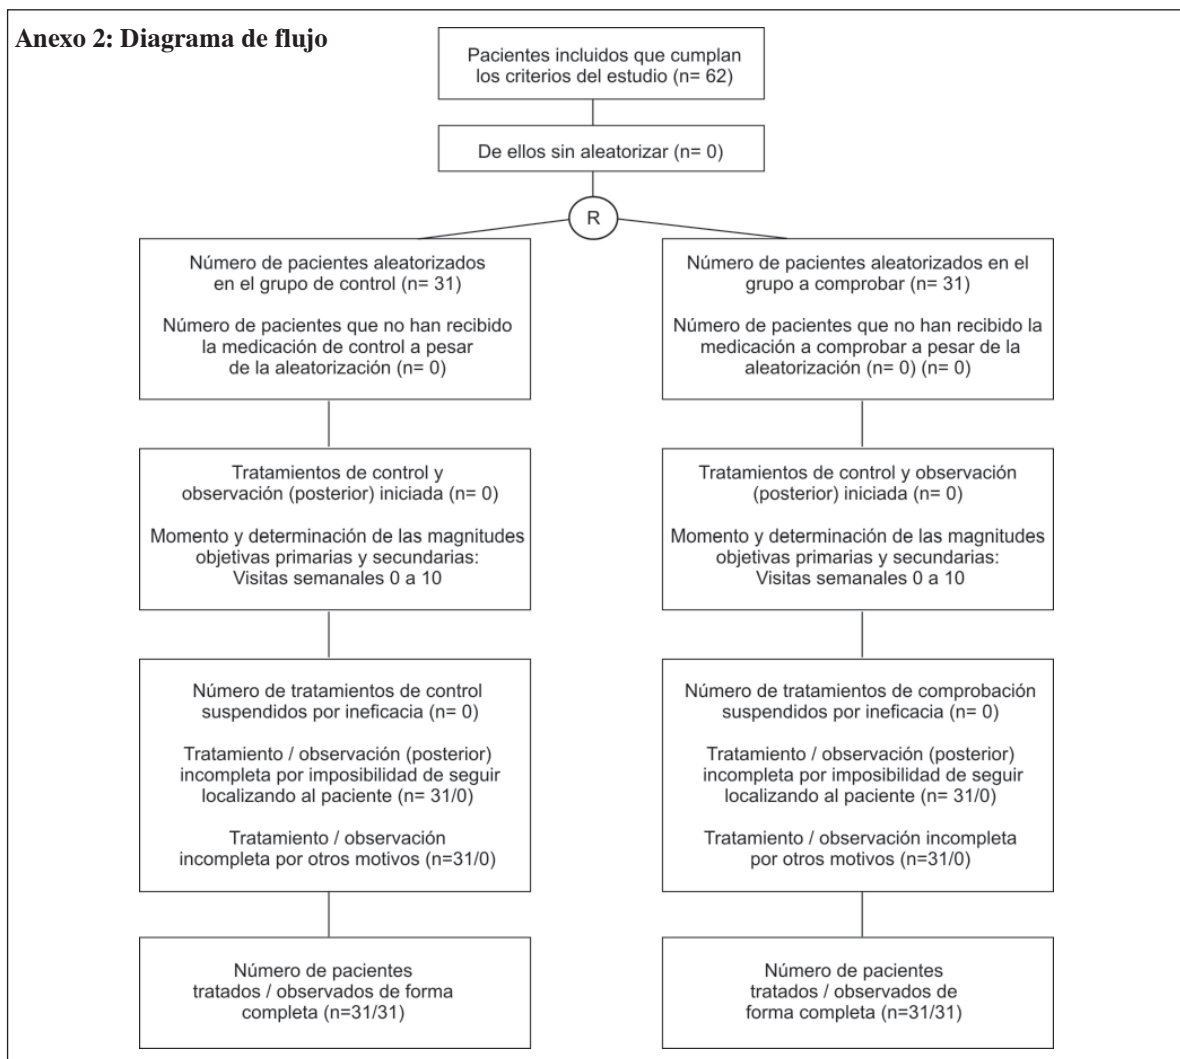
Anexo 2: Diagrama de flujo

Pacientes incluidos que cumplan los criterios del estudio (n= 62)

De ellos sin aleatorizar (n= 0)

R

Número de pacientes aleatorizados en el grupo de control (n= 31)

Número de pacientes que no han recibido la medicación de control a pesar de la aleatorización (n= 0)

Número de pacientes aleatorizados en el grupo a comprobar (n= 31)

Número de pacientes que no han recibido la medicación a comprobar a pesar de la aleatorización (n= 0) (n= 0)

Tratamientos de control y observación (posterior) iniciada (n= 0)

Momento y determinación de las magnitudes objetivas primarias y secundarias: Visitas semanales 0 a 10

Tratamientos de control y observación (posterior) iniciada (n= 0)

Momento y determinación de las magnitudes objetivas primarias y secundarias: Visitas semanales 0 a 10

Número de tratamientos de control suspendidos por ineficacia (n= 0)

Tratamiento / observación (posterior) incompleta por imposibilidad de seguir localizando al paciente (n= 31/0)

Tratamiento / observación incompleta por otros motivos (n=31/0)

Número de tratamientos de comprobación suspendidos por ineficacia (n= 0)

Tratamiento / observación (posterior) incompleta por imposibilidad de seguir localizando al paciente (n= 31/0)

Tratamiento / observación incompleta por otros motivos (n=31/0)

Número de pacientes tratados / observados de forma completa (n=31/31)

Número de pacientes tratados / observados de forma completa (n=31/31)